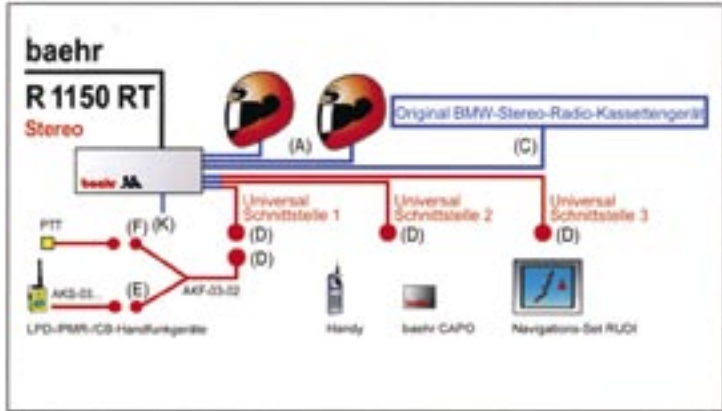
baehr

R 1150 RT

Stereo

Original BMW-Stereo-Radio-Kassettengerät

(A)

(C)

baehr

Universal Schnittstelle 1

Universal Schnittstelle 2

Universal Schnittstelle 3

PTT

(F)

(K)

(D)

(D)

(D)

(D)

AKS-03...

(E)

AKF-03-02

LPD-/PMR-/CB-Handfunkgeräte

Handy

baehr CAPO

Navigations-Set RUDI